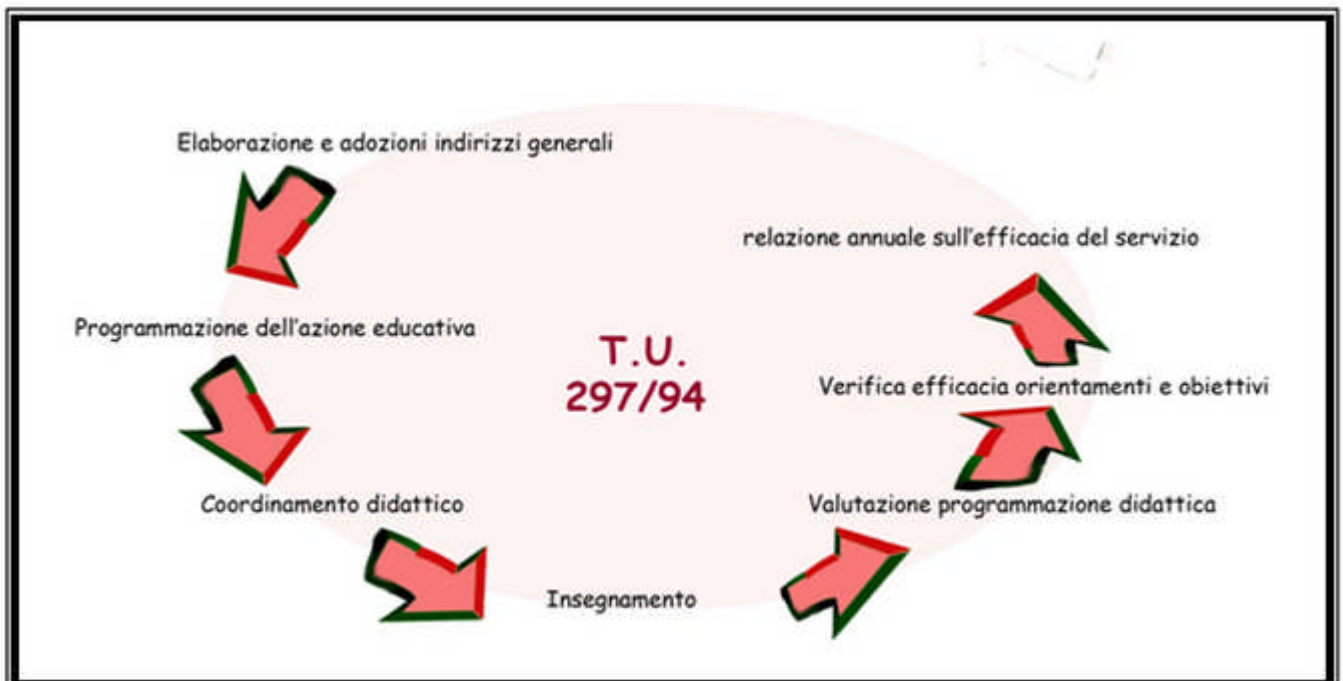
Elaborazione e adozioni indirizzi generali

Programmazione dell'azione educativa

Coordinamento didattico

Insegnamento

Valutazione programmazione didattica

Verifica efficacia orientamenti e obiettivi

relazione annuale sull'efficacia del servizio

T.U.
297/94